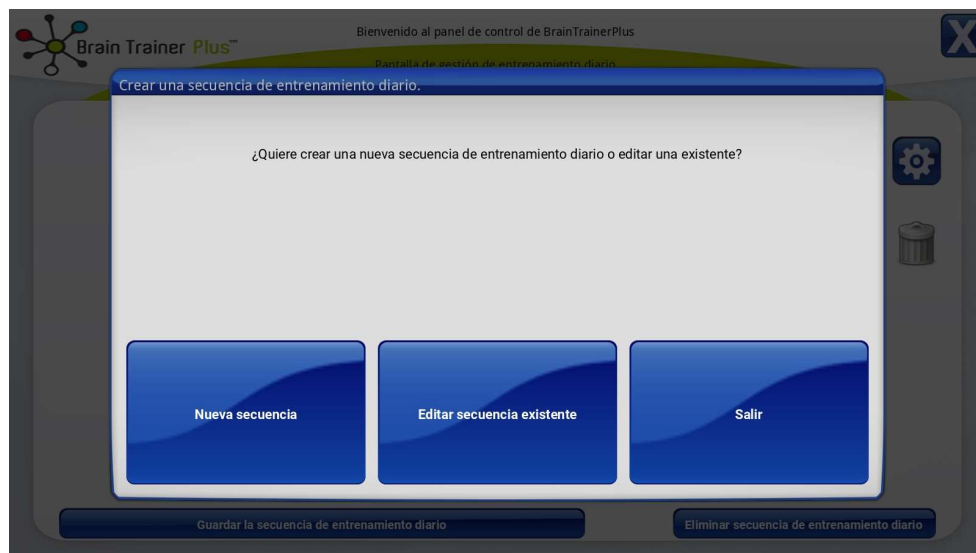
Brain Trainer Plus™

Bienvenido al panel de control de BrainTrainerPlus

Pantalla de gestión de entrenamiento diario

X

Crear una secuencia de entrenamiento diario.

¿Quiere crear una nueva secuencia de entrenamiento diario o editar una existente?

Nueva secuencia

Editar secuencia existente

Salir

Guardar la secuencia de entrenamiento diario

Eliminar secuencia de entrenamiento diario